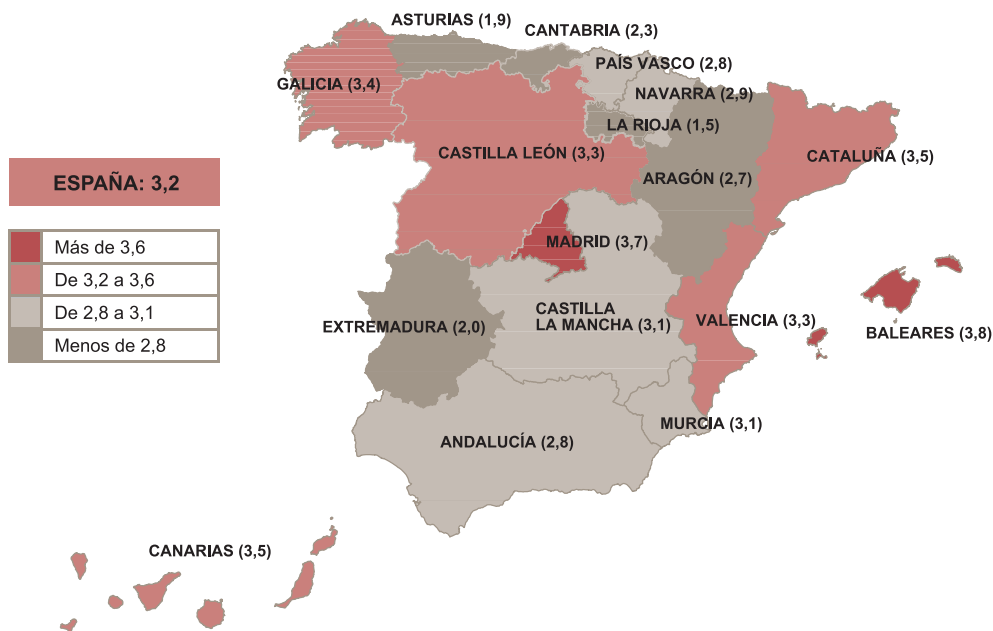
ESPAÑA: 3,2

Más de 3,6
De 3,2 a 3,6
De 2,8 a 3,1
Menos de 2,8

ASTURIAS (1,9)
CANTABRIA (2,3)
PAÍS VASCO (2,8)
NAVARRA (2,9)
GALICIA (3,4)
LA RIOJA (1,5)
CASTILLA LEÓN (3,3)
CATALUÑA (3,5)
ARAGÓN (2,7)
MADRID (3,7)
CASTILLA LA MANCHA (3,1)
EXTREMADURA (2,0)
VALENCIA (3,3)
BALEARES (3,8)
MURCIA (3,1)
ANDALUCÍA (2,8)
CANARIAS (3,5)